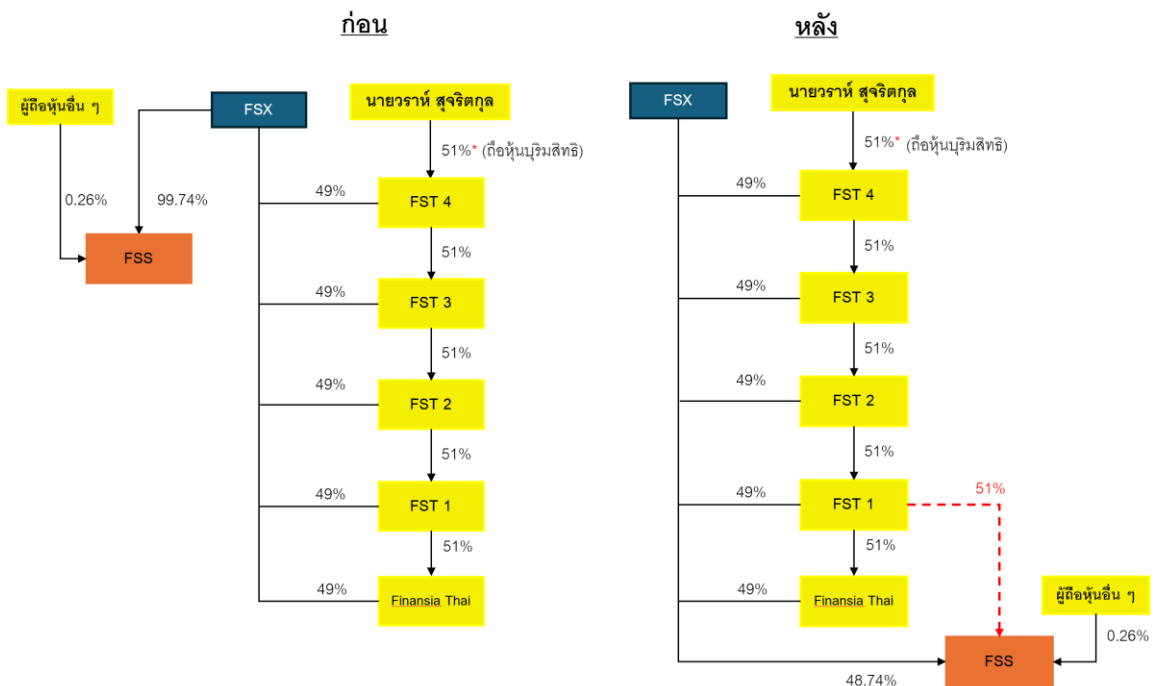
ก่อน

ผู้ถือหุ้นอื่น ๆ

FSX

นายวราห์ สุจริตกุล

0.26%

99.74%

FSS

51%* (ถือหุ้นบุริมสิทธิ)

49%

FST 4

51%

49%

FST 3

51%

49%

FST 2

51%

49%

FST 1

51%

49%

Finansia Thai

หลัง

FSX

นายวราห์ สุจริตกุล

51%* (ถือหุ้นบุริมสิทธิ)

49%

FST 4

51%

49%

FST 3

51%

49%

FST 2

51%

49%

FST 1

51%

51%

49%

Finansia Thai

ผู้ถือหุ้นอื่น ๆ

0.26%

FSS

48.74%